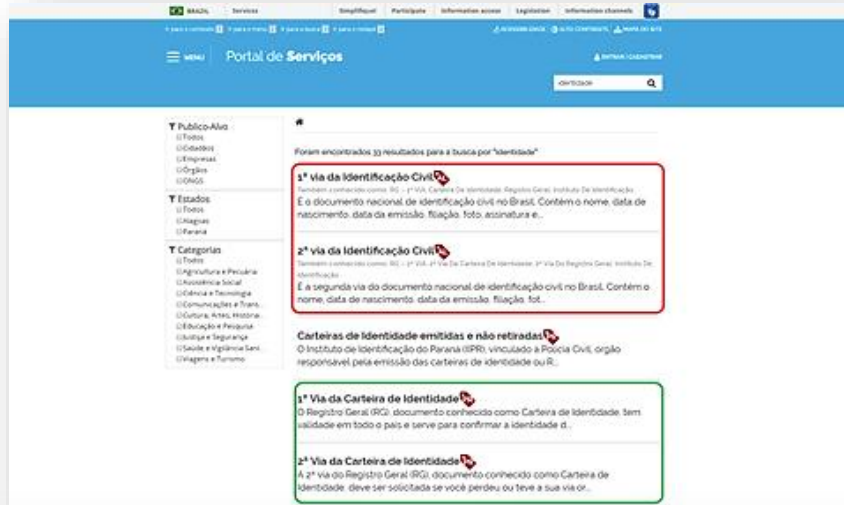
BRAZIL Services Simplifique! Participe Information access Legislation Information channels

Ir para o conteúdo 1 Ir para o menu 2 Ir para a busca 3 Ir para o rodapé 4 ACESSIBILIDADE ALTO CONTRASTE MAPA DO SITE

MENU Portal de Serviços ENTRAR / CADASTRAR

identidade

Publico-Alvo
Todos
Cidadãos
Empresas
Órgãos
ONGS

Estados
Todos
Alagoas
Paraná

Categorias
Todos
Agricultura e Pecuária
Assistência Social
Ciência e Tecnologia
Comunicações e Trans.
Cultura, Artes, Históri.
Educação e Pesquisa
Justiça e Segurança
Saúde e Vigilância Sani.
Viagens e Turismo

Foram encontrados 33 resultados para a busca por "identidade"

1ª via da Identificação Civil
Também conhecido como: RG - 1ª Via, Carteira De Identidade, Registro Geral, Instituto De Identificação
É o documento nacional de identificação civil no Brasil. Contém o nome, data de nascimento, data da emissão, filiação, foto, assinatura e...

2ª via da Identificação Civil
Também conhecido como: RG - 2ª Via, 2ª Via Da Carteira De Identidade, 2ª Via Do Registro Geral, Instituto De Identificação
É a segunda via do documento nacional de identificação civil no Brasil. Contém o nome, data de nascimento, data da emissão, filiação, fot...

Carteiras de Identidade emitidas e não retiradas
O Instituto de Identificação do Paraná (IIPR), vinculado à Polícia Civil, órgão responsável pela emissão das carteiras de identidade ou R...

1ª Via da Carteira de Identidade
O Registro Geral (RG), documento conhecido como Carteira de Identidade, tem validade em todo o país e serve para confirmar a identidade d...

2ª Via da Carteira de Identidade
A 2ª via do Registro Geral (RG), documento conhecido como Carteira de Identidade, deve ser solicitada se você perdeu ou teve a sua via or...